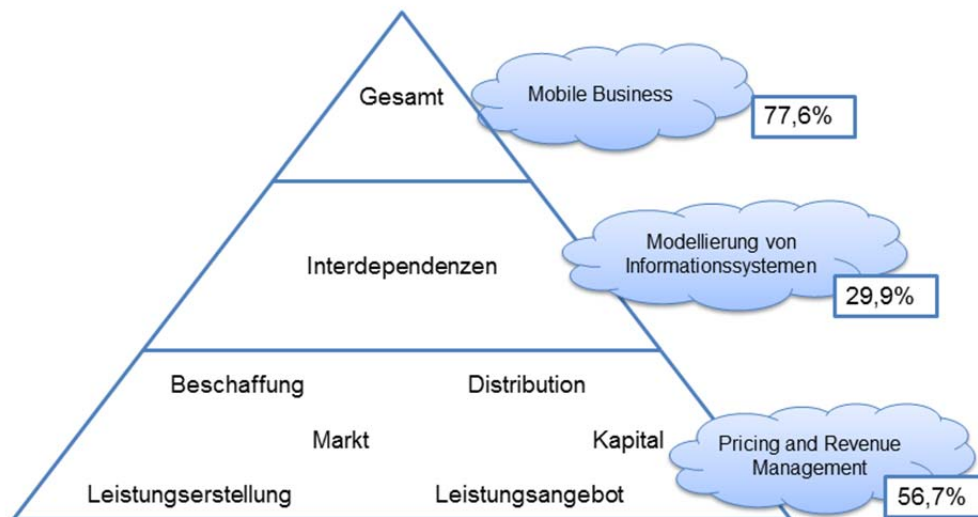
Gesamt

Mobile Business

77,6%

Interdependenzen

Modellierung von Informationssystemen

29,9%

Beschaffung

Distribution

Markt

Kapital

Leistungserstellung

Leistungsangebot

Pricing and Revenue Management

56,7%